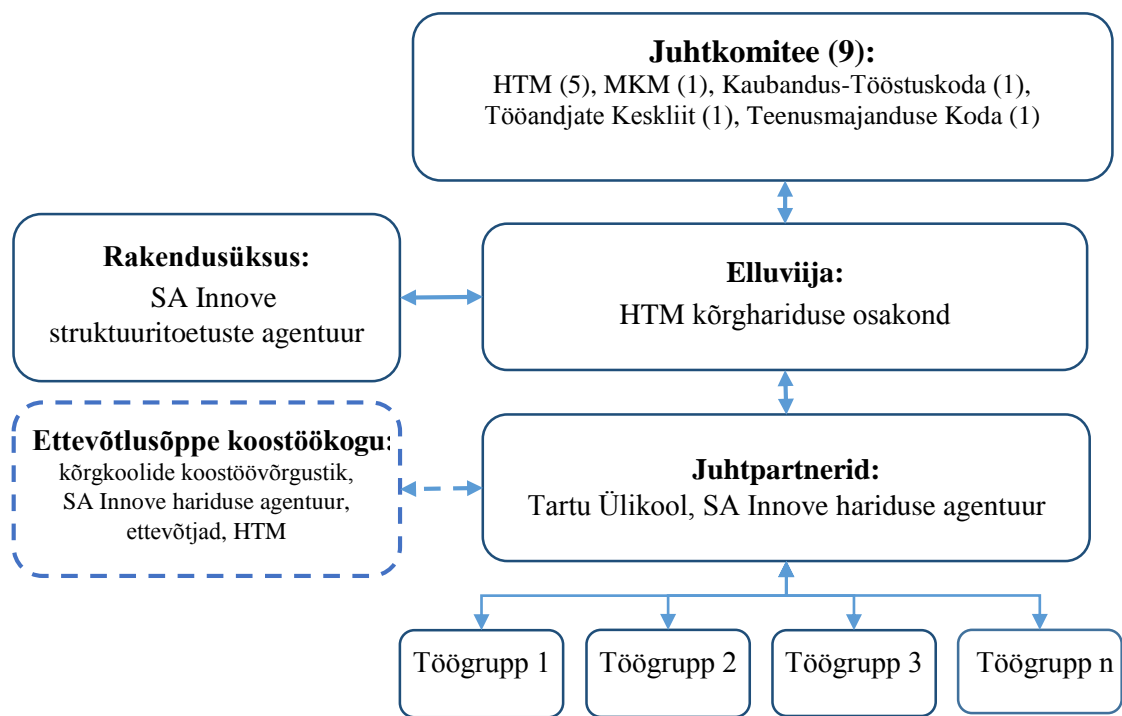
Juhtkomitee (9):
HTM (5), MKM (1), Kaubandus-Tööstuskoda (1), Tööandjate Keskliit (1), Teenusmajanduse Koda (1)

Rakendusüksus:
SA Innove struktuuritoetuste agentuur

Elluviija:
HTM kõrghariduse osakond

Ettevõtlusõppe koostöökogu:
kõrgkoolide koostöövõrgustik, SA Innove hariduse agentuur, ettevõtjad, HTM

Juhtpartnerid:
Tartu Ülikool, SA Innove hariduse agentuur

Töögrupp 1

Töögrupp 2

Töögrupp 3

Töögrupp n